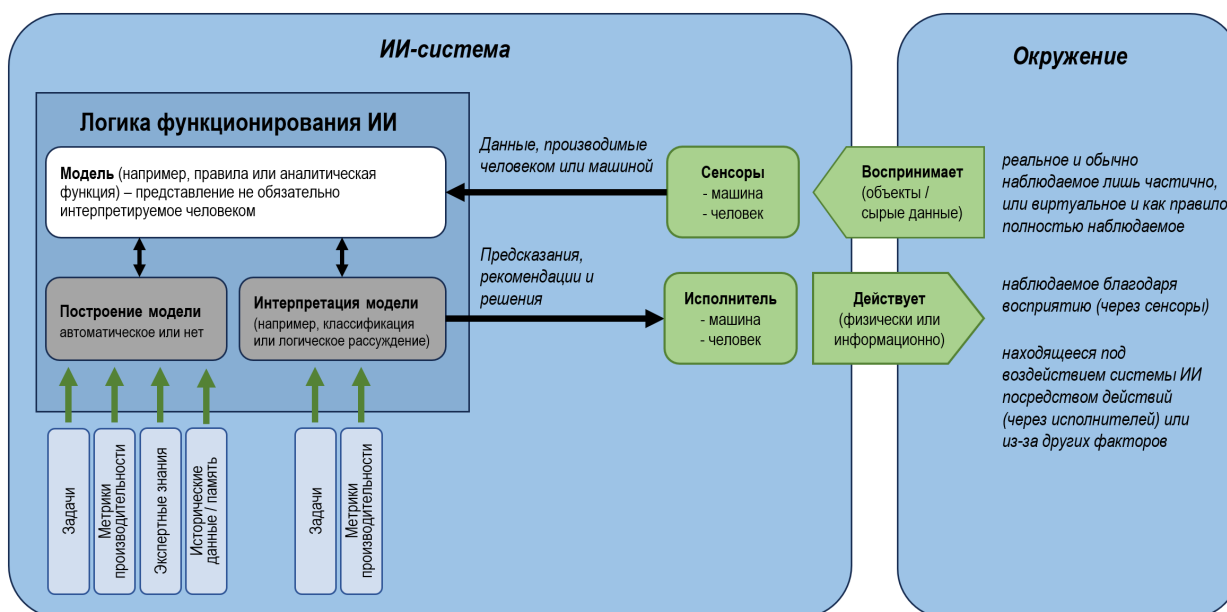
ИИ-система

Логика функционирования ИИ

Модель (например, правила или аналитическая функция) – представление не обязательно интерпретируемое человеком

Построение модели
автоматическое или нет

Интерпретация модели
(например, классификация или логическое рассуждение)

Задачи

Метрики производительности

Экспертные знания

Исторические данные / память

Задачи

Метрики производительности

Данные, производимые человеком или машиной

Предсказания, рекомендации и решения

Сенсоры
- машина
- человек

Исполнитель
- машина
- человек

Воспринимает
(объекты / сырые данные)

Действует
(физически или информационно)

Окружение

реальное и обычно наблюдаемое лишь частично, или виртуальное и как правило полностью наблюдаемое

наблюдаемое благодаря восприятию (через сенсоры)

находящееся под воздействием системы ИИ посредством действий (через исполнителей) или из-за других факторов